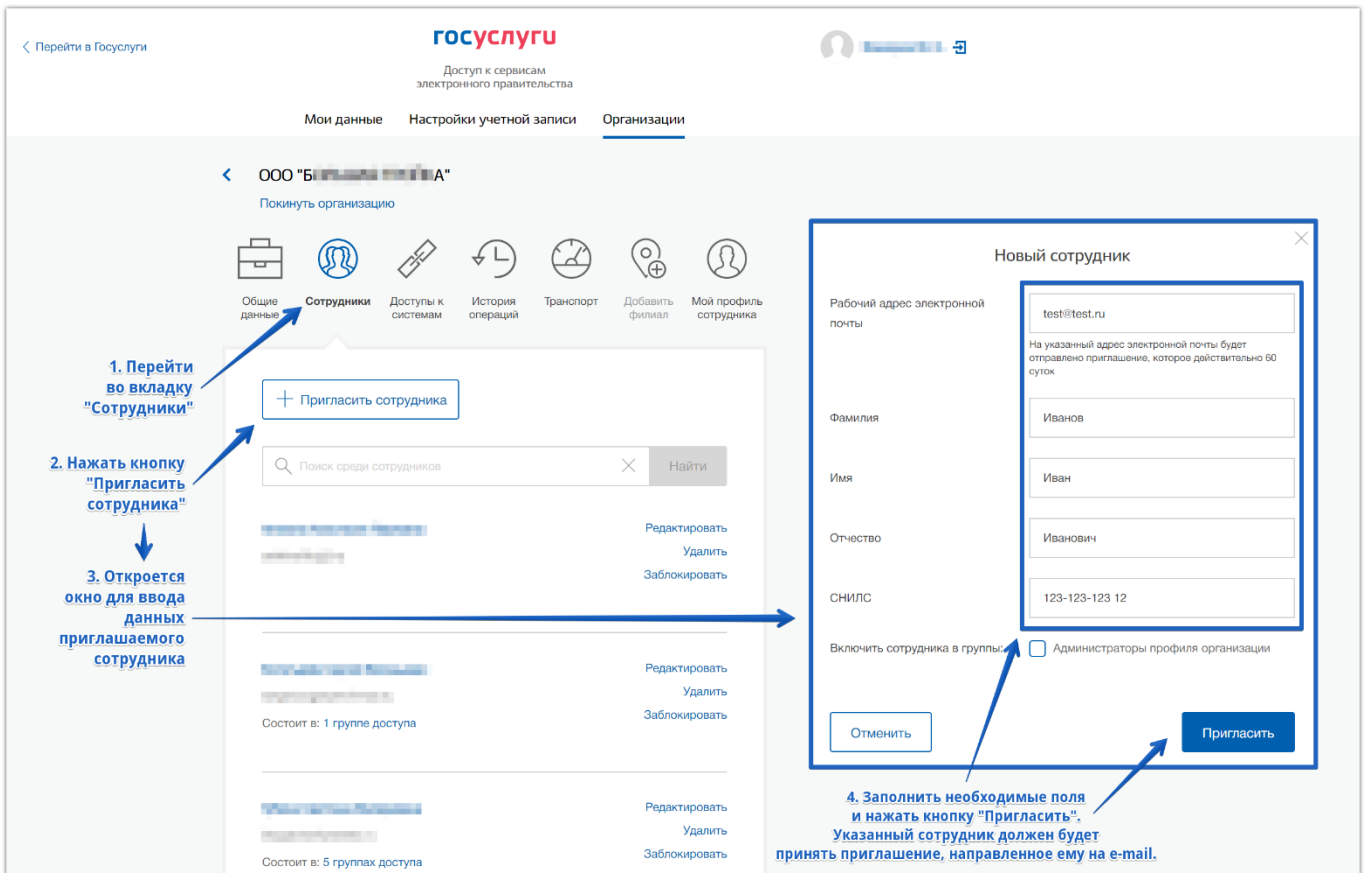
< Перейти в Госуслуги

госуслуги

Доступ к сервисам электронного правительства

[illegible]

Мои данные Настройки учетной записи Организации

< ООО "Б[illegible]А"

Покинуть организацию

Общие данные
Сотрудники
Доступы к системам
История операций
Транспорт
Добавить филиал
Мой профиль сотрудника

1. Перейти во вкладку "Сотрудники"

+ Пригласить сотрудника

2. Нажать кнопку "Пригласить сотрудника"

Поиск среди сотрудников
Найти

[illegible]
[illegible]
Редактировать
Удалить
Заблокировать

3. Откроется окно для ввода данных приглашаемого сотрудника

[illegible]
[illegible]
Состоит в: 1 группе доступа
Редактировать
Удалить
Заблокировать

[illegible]
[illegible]
Состоит в: 5 группах доступа
Редактировать
Удалить
Заблокировать

Новый сотрудник

Рабочий адрес электронной почты
test@test.ru
На указанный адрес электронной почты будет отправлено приглашение, которое действительно 60 суток

Фамилия
Иванов

Имя
Иван

Отчество
Иванович

СНИЛС
123-123-123 12

Включить сотрудника в группы:
Администраторы профиля организации

Отменить
Пригласить

4. Заполнить необходимые поля и нажать кнопку "Пригласить". Указанный сотрудник должен будет принять приглашение, направленное ему на e-mail.